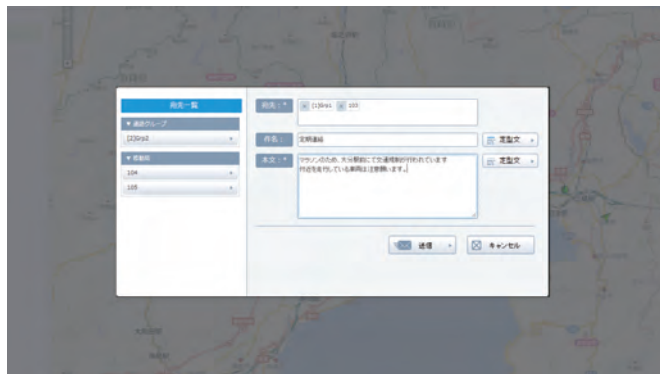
宛先一覧

▼ 通話グループ

[2]Grp2

▼ 車載機

104

105

宛先：*

[1]Grp1 105

件名：

定期連絡

定型文

本文：*

マラソンのため、大分駅前にて交通規制が行われています

付近を走行している車両は注意願います。

定型文

送信

キャンセル